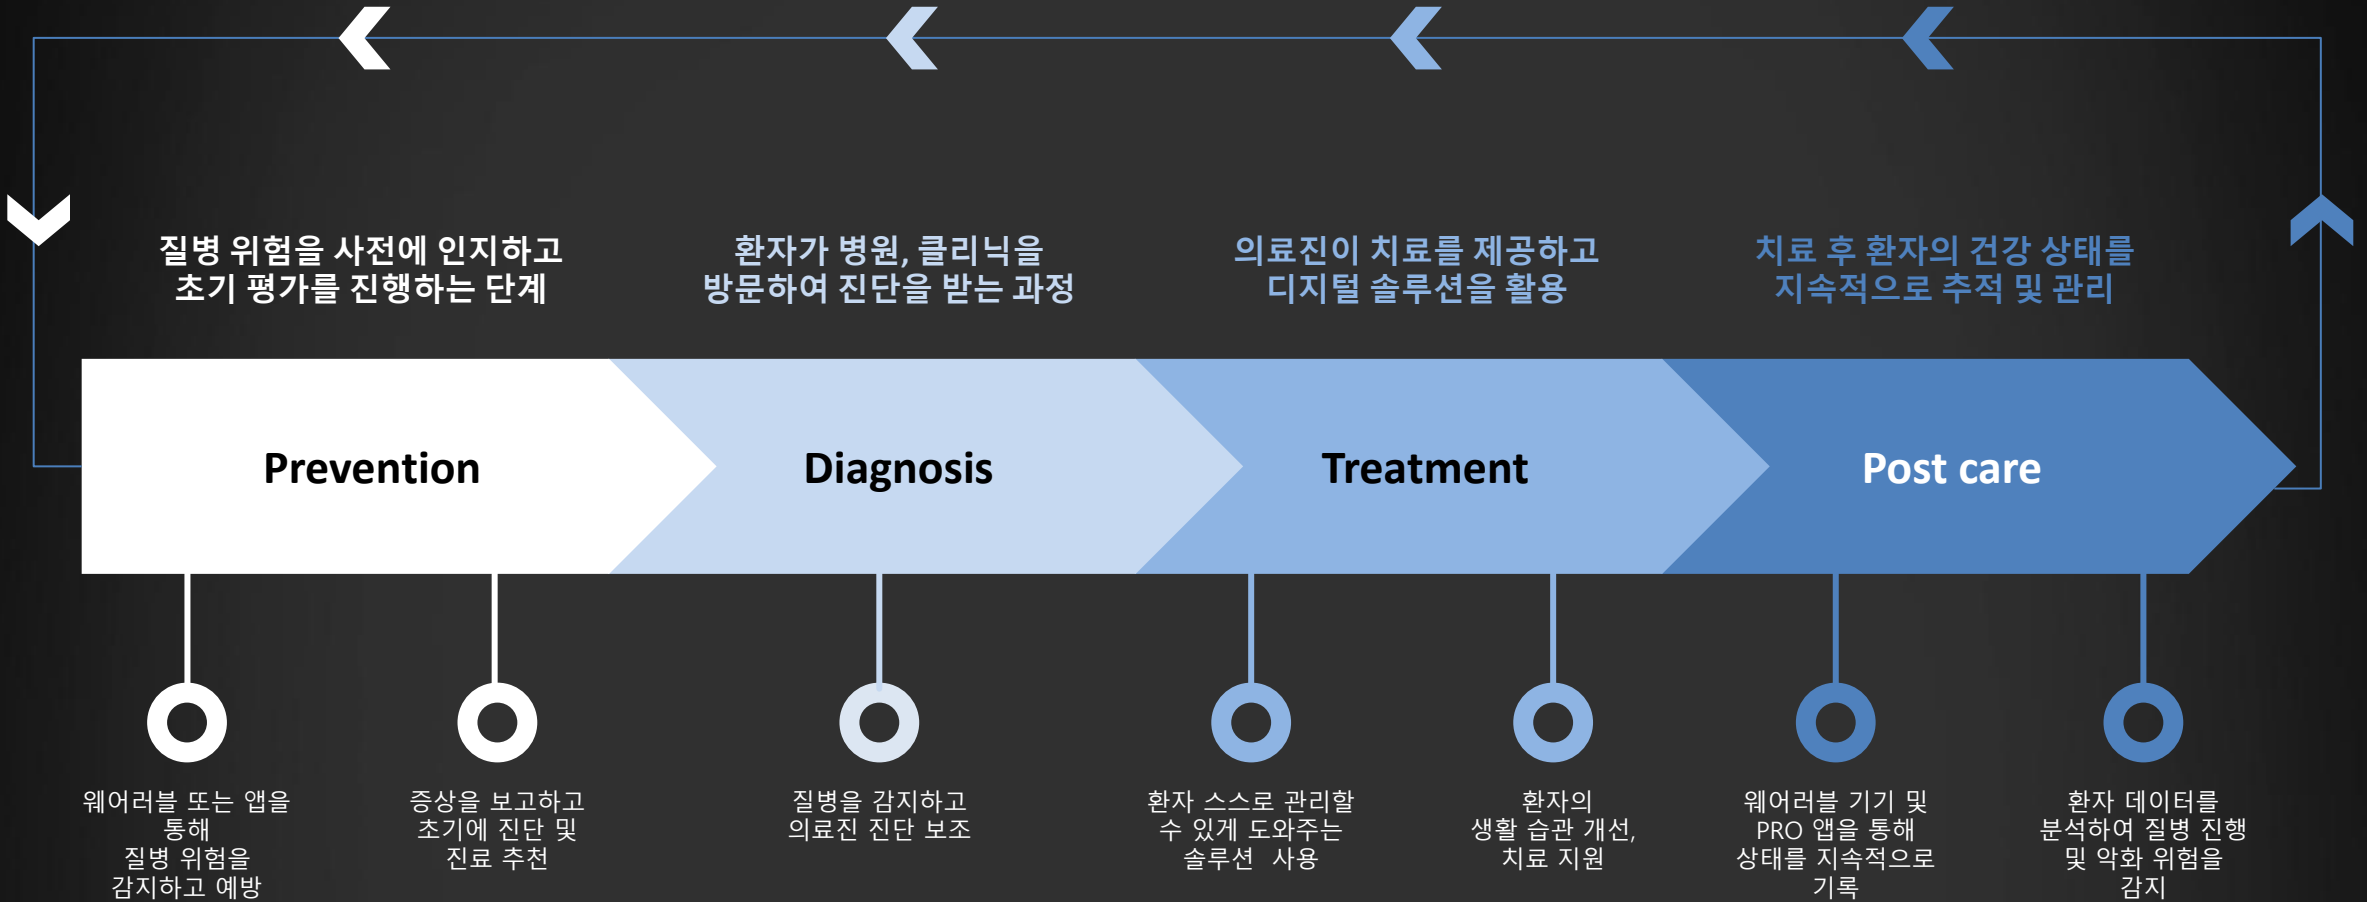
질병 위험을 사전에 인지하고 초기 평가를 진행하는 단계

환자가 병원, 클리닉을 방문하여 진단을 받는 과정

의료진이 치료를 제공하고 디지털 솔루션을 활용

치료 후 환자의 건강 상태를 지속적으로 추적 및 관리

Prevention

Diagnosis

Treatment

Post care

웨어러블 또는 앱을 통해 질병 위험을 감지하고 예방

증상을 보고하고 초기에 진단 및 진료 추천

질병을 감지하고 의료진 진단 보조

환자 스스로 관리할 수 있게 도와주는 솔루션 사용

환자의 생활 습관 개선, 치료 지원

웨어러블 기기 및 PRO 앱을 통해 상태를 지속적으로 기록

환자 데이터를 분석하여 질병 진행 및 악화 위험을 감지